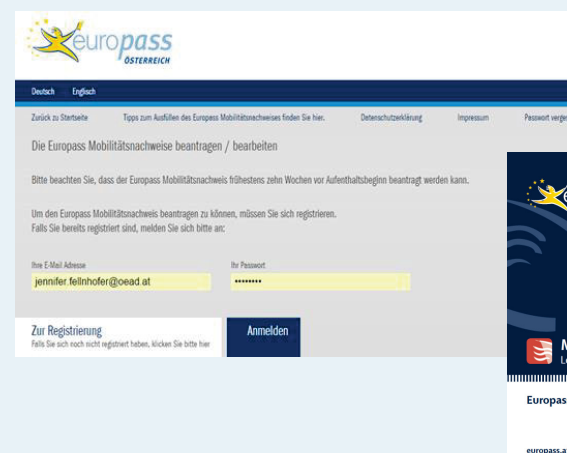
europass
ÖSTERREICH

Deutsch Englisch

Zurück zu Startseite Tipps zum Ausfüllen des Europass Mobilitätsnachweises finden Sie hier. Datenschutzerklärung Impressum Passwort verge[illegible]

Die Europass Mobilitätsnachweise beantragen / bearbeiten

Bitte beachten Sie, dass der Europass Mobilitätsnachweis frühestens zehn Wochen vor Aufenthaltsbeginn beantragt werden kann.

Um den Europass Mobilitätsnachweis beantragen zu können, müssen Sie sich registrieren.
Falls Sie bereits registriert sind, melden Sie sich bitte an:

Ihre E-Mail Adresse
jennifer.fellnhofer@oead.at

Ihr Passwort
••••••••

Zur Registrierung
Falls Sie sich noch nicht registriert haben, klicken Sie bitte hier

Anmelden

Europas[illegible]

europass.a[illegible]